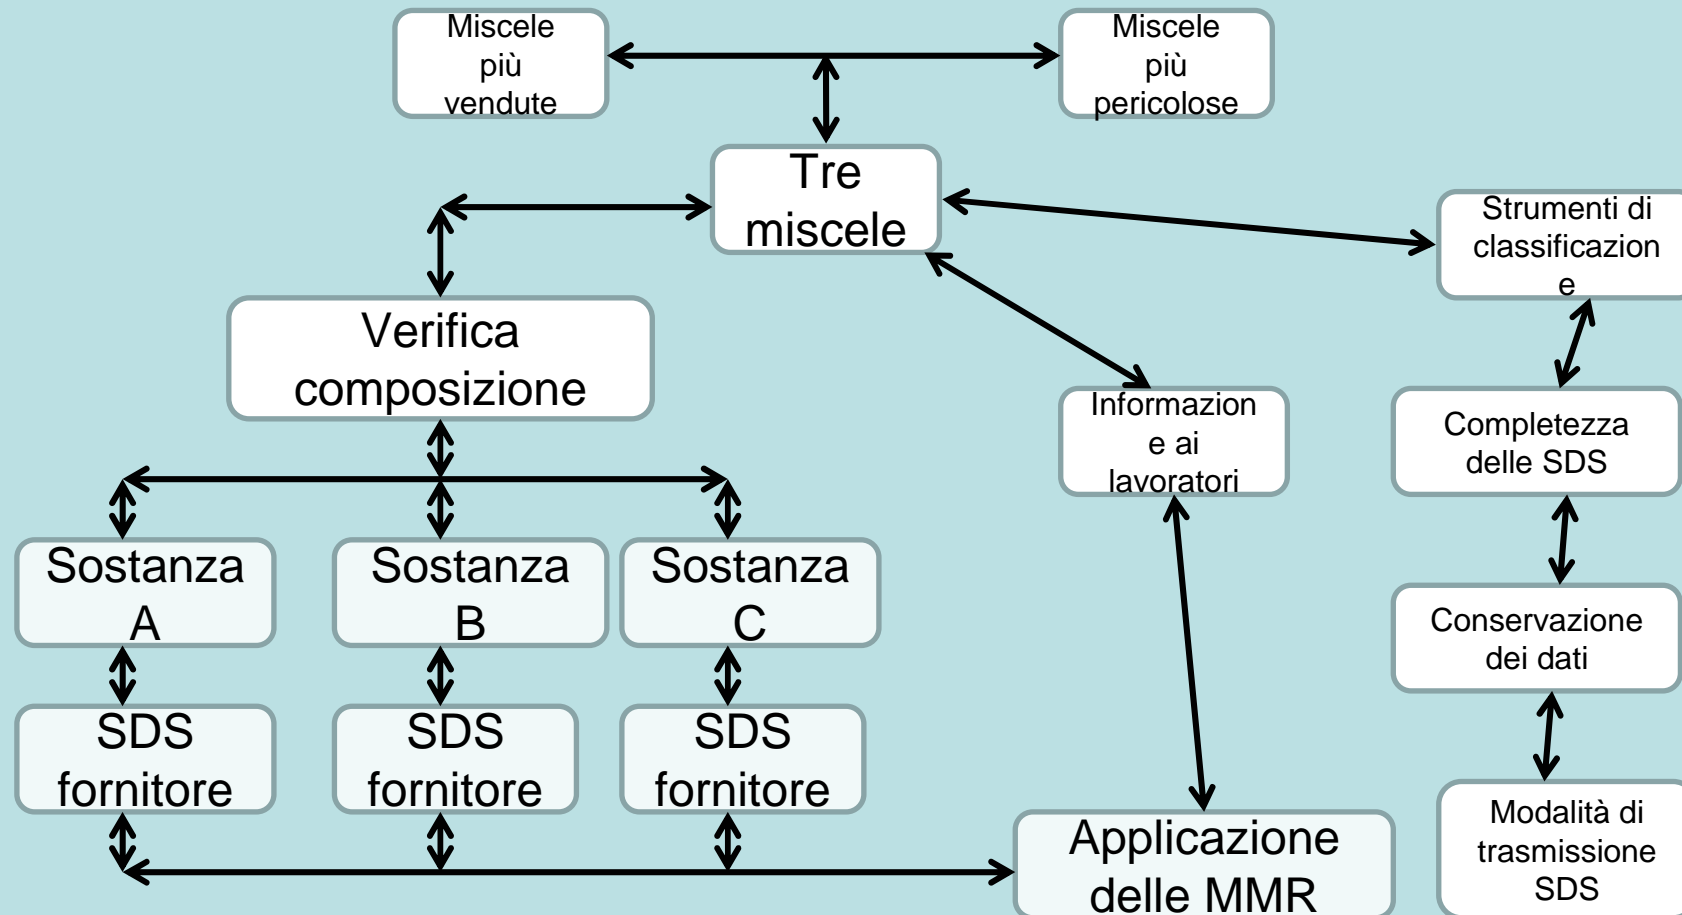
Miscele più vendute

Miscele più pericolose

Tre miscele

Strumenti di classificazion e

Verifica composizione

Informazion e ai lavoratori

Completezza delle SDS

Sostanza A

Sostanza B

Sostanza C

Conservazione dei dati

SDS fornitore

SDS fornitore

SDS fornitore

Applicazione delle MMR

Modalità di trasmissione SDS